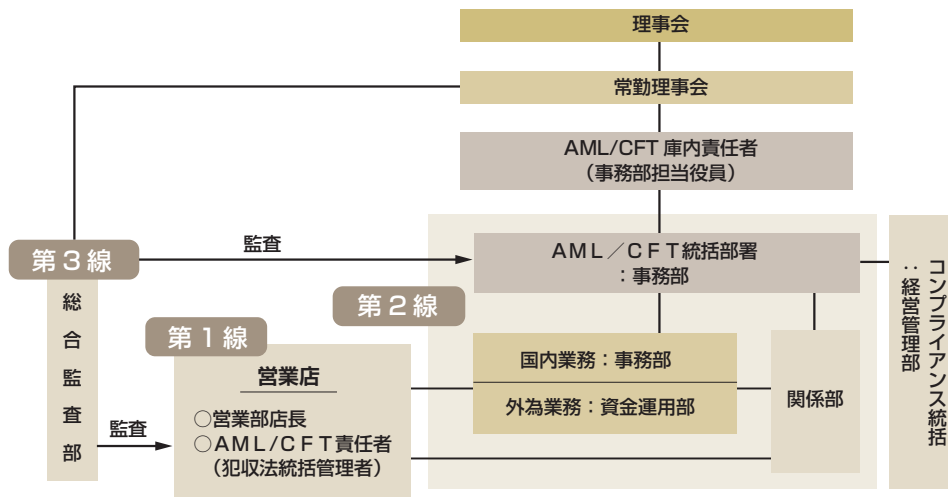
理事会

常勤理事会

AML/CFT 庫内責任者
（事務部担当役員）

第３線

監査

AML／CFT統括部署
：事務部

コンプライアンス統括
：経営管理部

第２線

総合監査部

第１線

営業店

○営業部店長
○AML/CFT責任者
（犯収法統括管理者）

監査

国内業務：事務部

外為業務：資金運用部

関係部